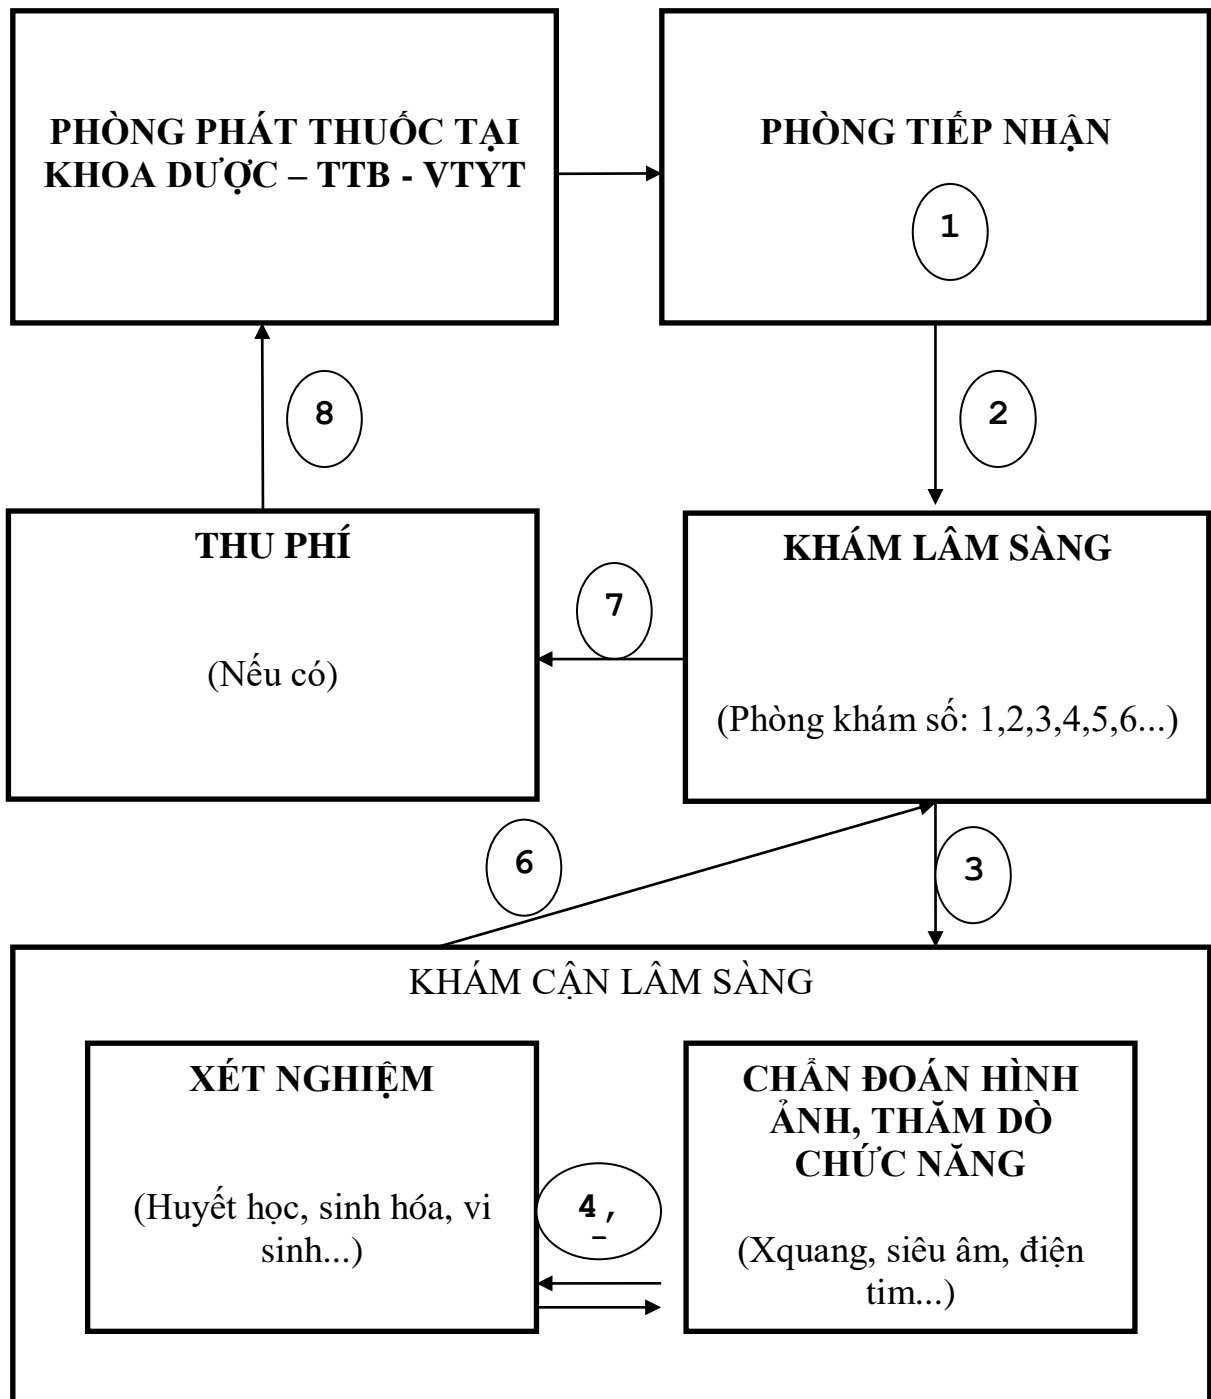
PHÒNG PHÁT THUỐC TẠI KHOA DƯỢC – TTB - VTYT

PHÒNG TIẾP NHẬN

1

8

2

THU PHÍ

(Nếu có)

7

KHÁM LÂM SÀNG

(Phòng khám số: 1,2,3,4,5,6...)

6

3

KHÁM CẬN LÂM SÀNG

XÉT NGHIỆM

(Huyết học, sinh hóa, vi sinh...)

4, _

CHẨN ĐOÁN HÌNH ẢNH, THĂM DÒ CHỨC NĂNG

(Xquang, siêu âm, điện tim...)